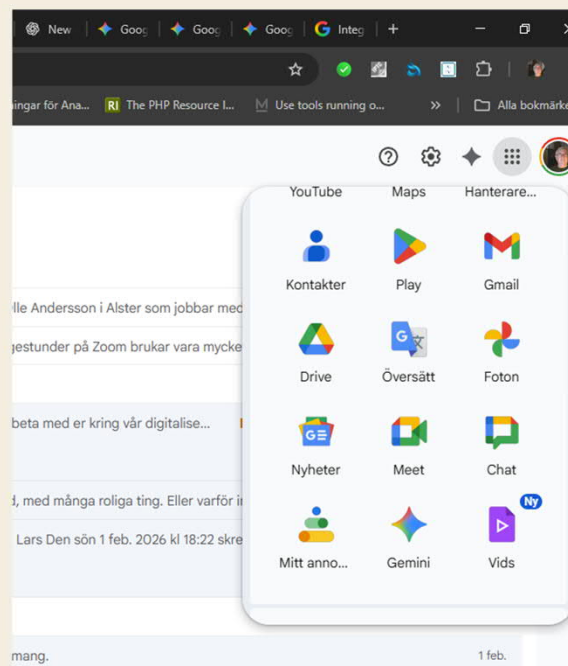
New | Goog | Goog | Goog | Integ | +

ängar för Ana... RI The PHP Resource I... Use tools running o... » Alla bokmärke

YouTube Maps Hanterare...

Kontakter Play Gmail

Drive Översätt Foton

Nyheter Meet Chat

Ny

Mitt anno... Gemini Vids

lle Andersson i Alster som jobbar med

gestunder på Zoom brukar vara mycke

beta med er kring vår digitalise...

d, med många roliga ting. Eller varför i

Lars Den sön 1 feb. 2026 kl 18:22 skre

mang.

1 feb.